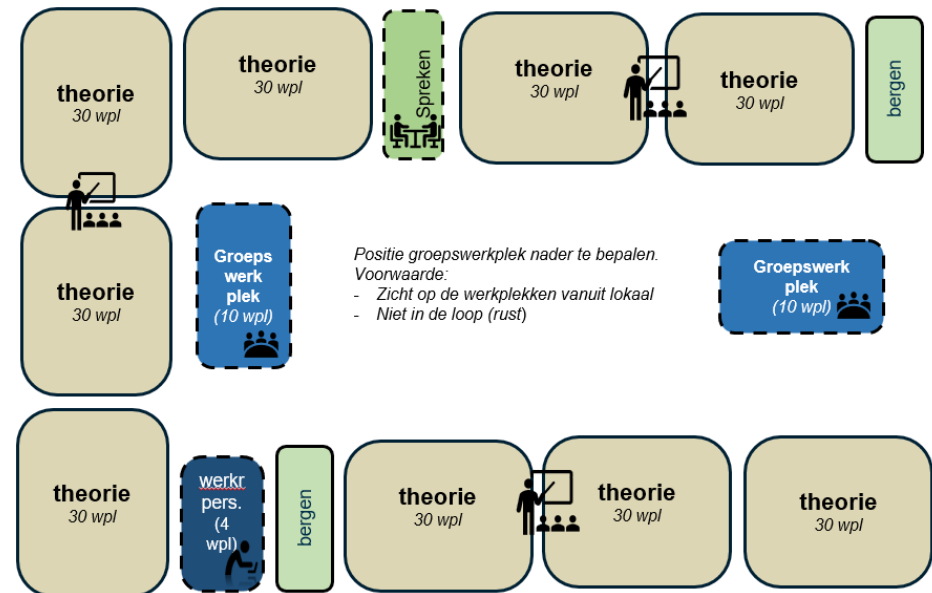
theorie
30 wpl

theorie
30 wpl

Spreken

theorie
30 wpl

theorie
30 wpl

bergen

theorie
30 wpl

Groeps werk plek
(10 wpl)

Positie groepswerkplek nader te bepalen.
Voorwaarde:
- Zicht op de werkplekken vanuit lokaal
- Niet in de loop (rust)

Groepswerk plek
(10 wpl)

theorie
30 wpl

werkr pers.
(4 wpl)

bergen

theorie
30 wpl

theorie
30 wpl

theorie
30 wpl